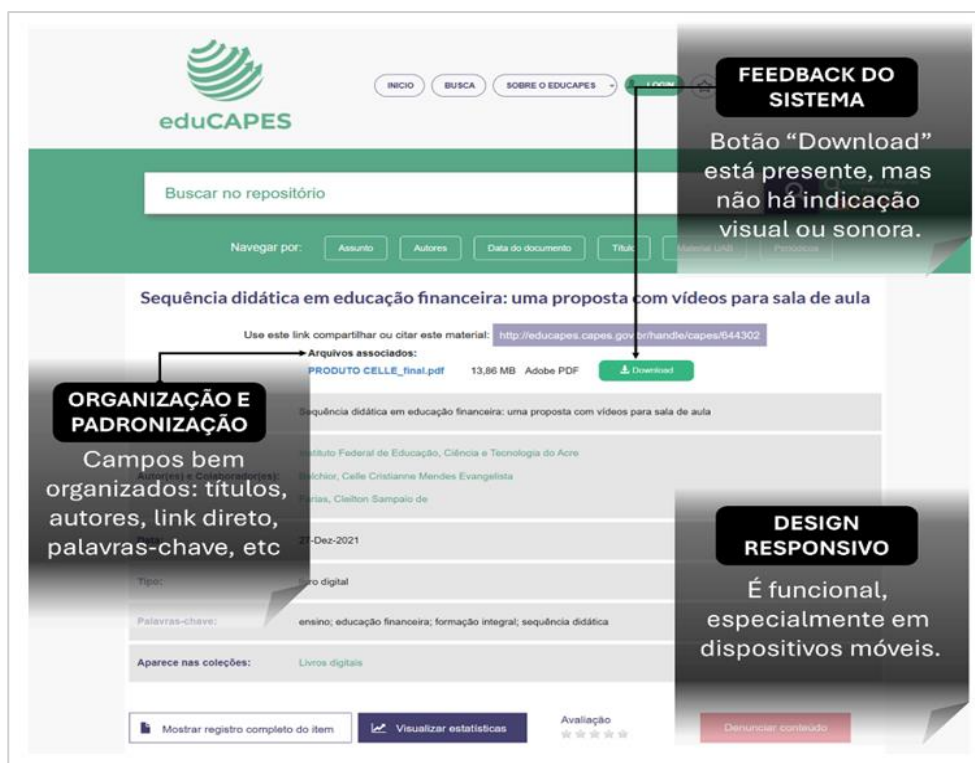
eduCAPES

INICIO BUSCA SOBRE O EDUCAPES LOGIN

FEEDBACK DO SISTEMA

Botão "Download" está presente, mas não há indicação visual ou sonora.

Buscar no repositório

Navegar por: Assunto Autores Data do documento Título Material UAB Periódicos

Sequência didática em educação financeira: uma proposta com vídeos para sala de aula

Use este link compartilhar ou citar este material: http://educapes.capes.gov.br/handle/capes/644302

Arquivos associados:

PRODUTO CELLE_final.pdf 13,86 MB Adobe PDF Download

ORGANIZAÇÃO E PADRONIZAÇÃO

Campos bem organizados: títulos, autores, link direto, palavras-chave, etc

Sequência didática em educação financeira: uma proposta com vídeos para sala de aula

Instituto Federal de Educação, Ciência e Tecnologia do Acre

Autor(es) e Colaborador(es): Belchior, Celle Cristianne Mendes Evangelista

Farias, Cleilton Sampaio de

Data: 21-Dez-2021

Tipo: Livro digital

Palavras-chave: ensino; educação financeira; formação integral; sequência didática

Aparece nas coleções: Livros digitais

DESIGN RESPONSIVO

É funcional, especialmente em dispositivos móveis.

Mostrar registro completo do item

Visualizar estatísticas

Avaliação

Denunciar conteúdo